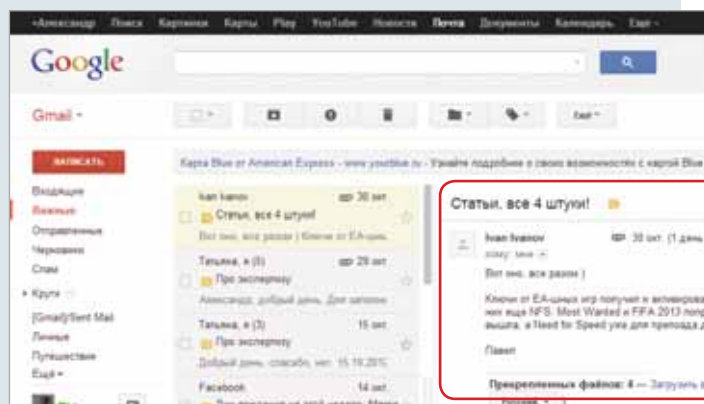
+Александр Поиск Картинки Карты Play YouTube Новости Почта Документы Календарь Ещё

Google

Gmail

Ещё

НАПИСАТЬ

Входящие
Важные
Отправленные
Черновики
Спам
Круги
[Gmail]/Sent Mail
Личные
Путешествия
Ещё

Карта Blue от American Express - www.yourblue.ru - Узнайте подробнее о своих возможностях с картой Blue

Ivan Ivanov 30 окт.
Статьи, все 4 штуки!
Вот оно, все разом ) Ключи от EA-шн

Татьяна, я (3) 29 окт.
Про экспертизу
Александр, добрый день. Для запуска

Татьяна, я (3) 15 окт.
Про экспертизу
Добрый день, спасибо, пн, 15.10.2012

Facebook 14 окт.

Статьи, все 4 штуки!

Ivan Ivanov 30 окт. (1 день
кому: мне

Вот оно, все разом )

Ключи от EA-шных игр получил и активирова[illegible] них еще NFS: Most Wanted и FIFA 2013 попр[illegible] вышла, а Need for Speed уже для препода д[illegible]

Павел

Прикрепленных файлов: 4 — Загрузить в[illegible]